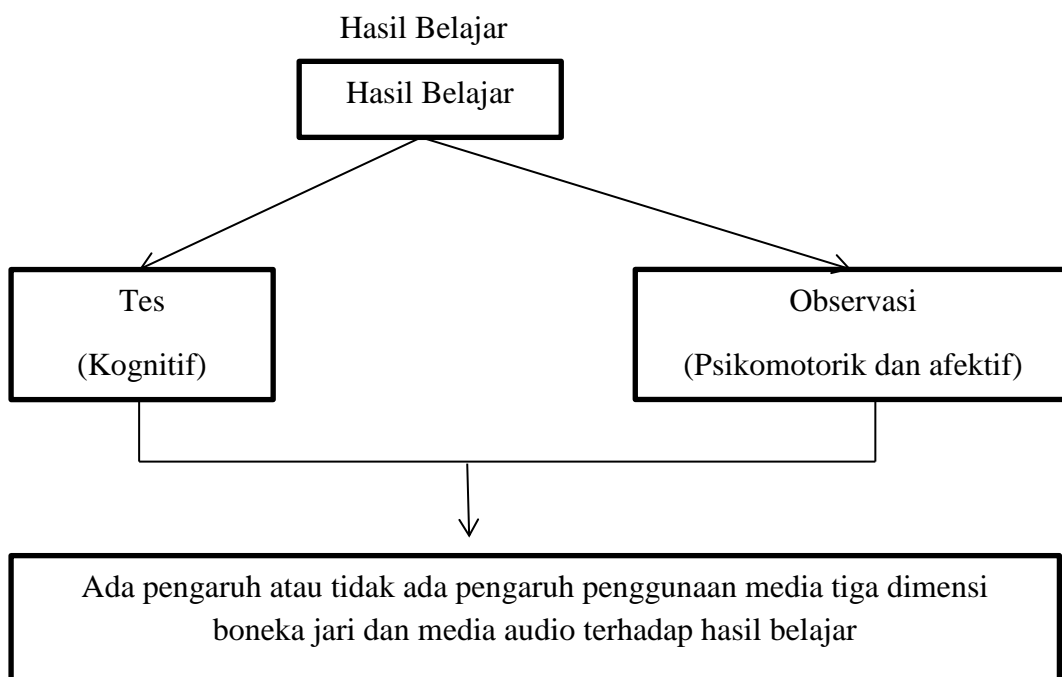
Hasil Belajar

Hasil Belajar

Tes

(Kognitif)

Observasi

(Psikomotorik dan afektif)

Ada pengaruh atau tidak ada pengaruh penggunaan media tiga dimensi boneka jari dan media audio terhadap hasil belajar